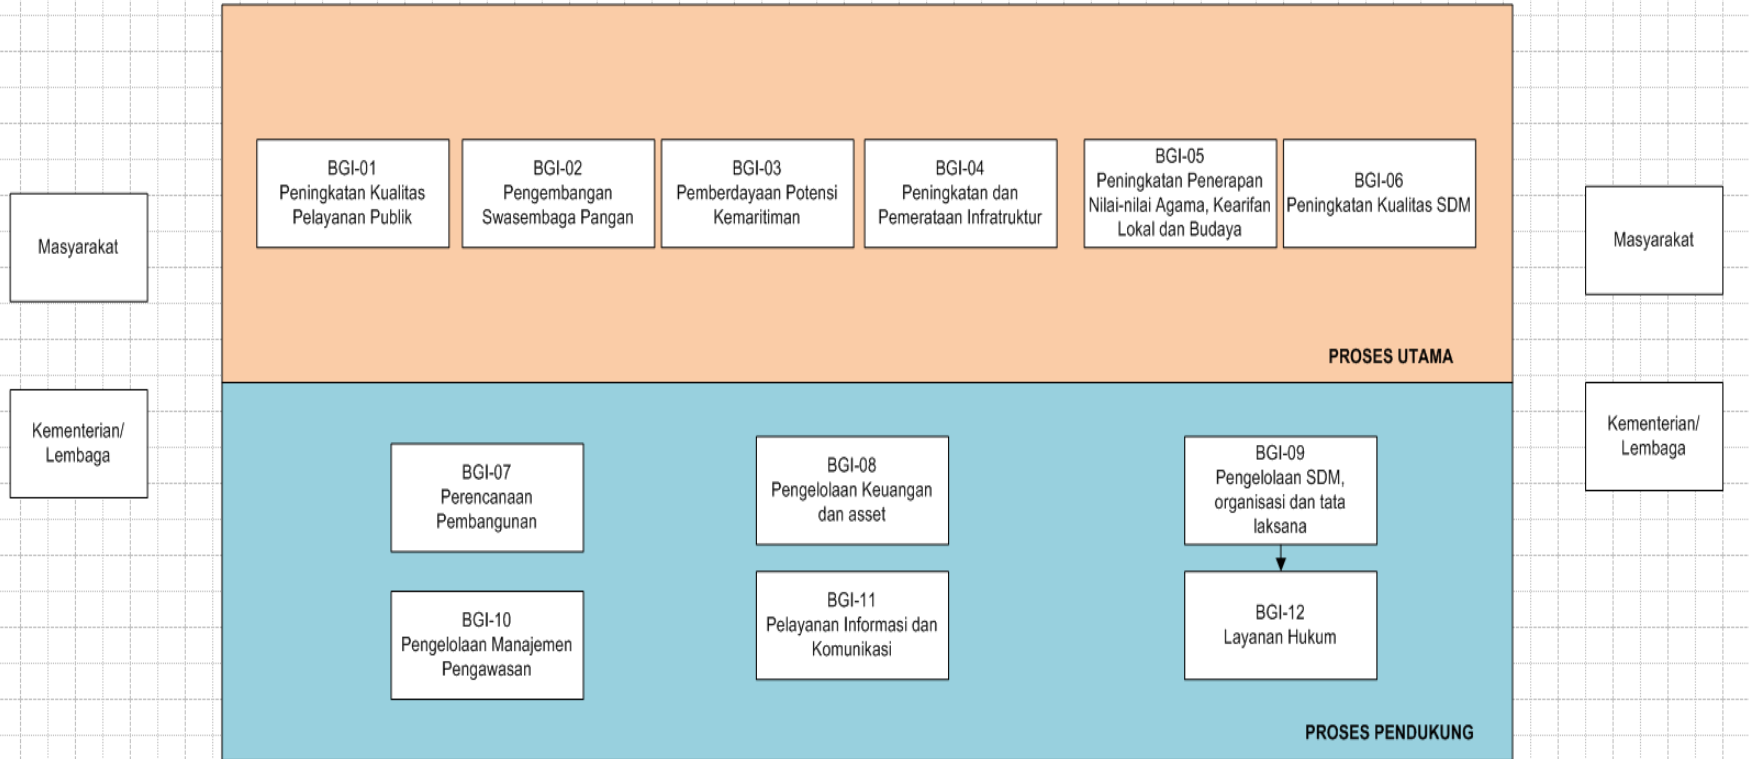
Masyarakat

Kementerian/ Lembaga

BGI-01
Peningkatan Kualitas Pelayanan Publik

BGI-02
Pengembangan Swasembaga Pangan

BGI-03
Pemberdayaan Potensi Kemaritiman

BGI-04
Peningkatan dan Pemerataan Infratruktur

BGI-05
Peningkatan Penerapan Nilai-nilai Agama, Kearifan Lokal dan Budaya

BGI-06
Peningkatan Kualitas SDM

PROSES UTAMA

BGI-07
Perencanaan Pembangunan

BGI-08
Pengelolaan Keuangan dan asset

BGI-09
Pengelolaan SDM, organisasi dan tata laksana

BGI-10
Pengelolaan Manajemen Pengawasan

BGI-11
Pelayanan Informasi dan Komunikasi

BGI-12
Layanan Hukum

PROSES PENDUKUNG

Masyarakat

Kementerian/ Lembaga